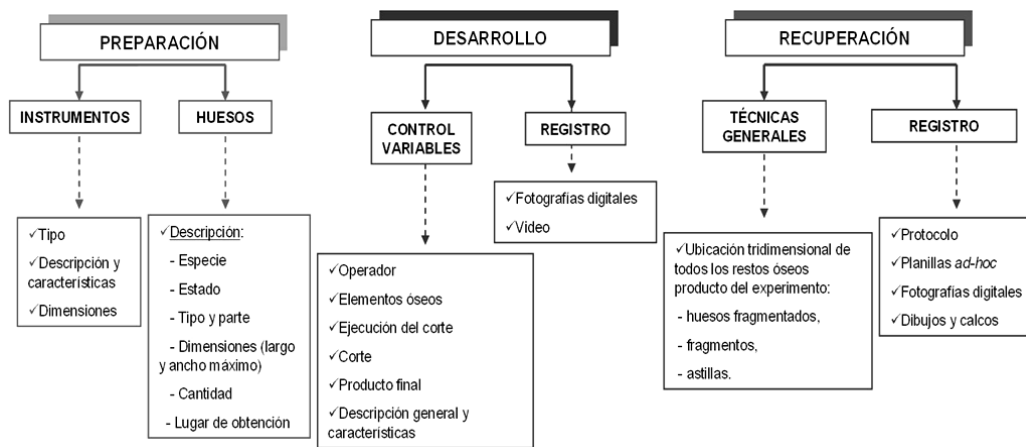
PREPARACIÓN

INSTRUMENTOS

HUESOS

✓Tipo
✓Descripción y características
✓Dimensiones

✓Descripción:
- Especie
- Estado
- Tipo y parte
- Dimensiones (largo y ancho máximo)
- Cantidad
- Lugar de obtención

DESARROLLO

CONTROL VARIABLES

REGISTRO

✓Fotografías digitales
✓Video

✓Operador
✓Elementos óseos
✓Ejecución del corte
✓Corte
✓Producto final
✓Descripción general y características

RECUPERACIÓN

TÉCNICAS GENERALES

REGISTRO

✓Ubicación tridimensional de todos los restos óseos producto del experimento:
- huesos fragmentados,
- fragmentos,
- astillas.

✓Protocolo
✓Planillas *ad-hoc*
✓Fotografías digitales
✓Dibujos y calcos